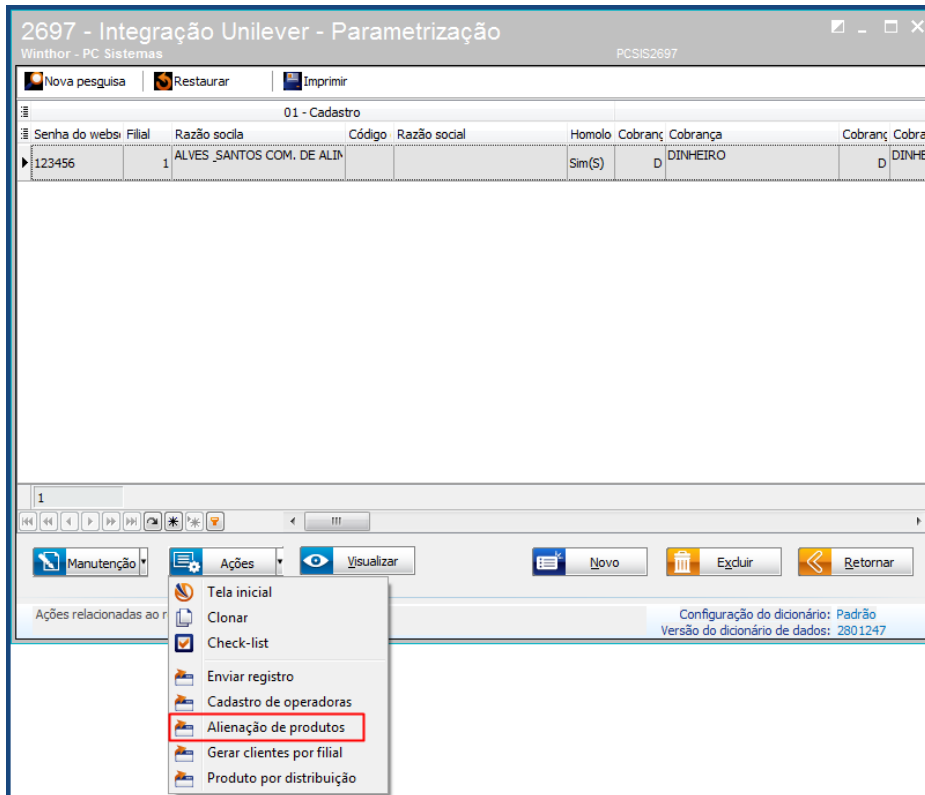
2697 - Integração Unilever - Parametrização
Winthor - PC Sistemas
PCSIS2697

Nova pesquisa
Restaurar
Imprimir

01 - Cadastro

| Senha do webs | Filial | Razão socila | Código | Razão social | Homolo | Cobranç | Cobrança | Cobranç | Cobra |
|---|---|---|---|---|---|---|---|---|---|
| 123456 | 1 | ALVES SANTOS COM. DE ALIM | | | Sim(S) | D | DINHEIRO | D | DINHE |

1

Manutenção
Ações
Visualizar
Novo
Excluir
Retornar

Ações relacionadas ao r

Tela inicial
Clonar
Check-list
Enviar registro
Cadastro de operadoras
Alienação de produtos
Gerar clientes por filial
Produto por distribuição

Configuração do dicionário: Padrão
Versão do dicionário de dados: 2801247